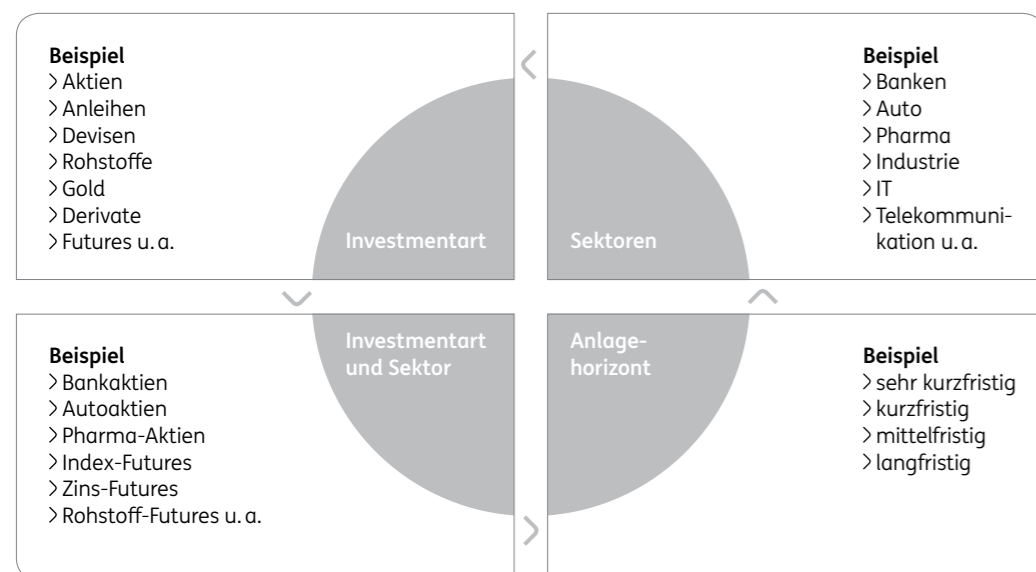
Beispiel
> Aktien
> Anleihen
> Devisen
> Rohstoffe
> Gold
> Derivate
> Futures u. a.

Investmentart

Sektoren

Beispiel
> Banken
> Auto
> Pharma
> Industrie
> IT
> Telekommunikation u. a.

Beispiel
> Bankaktien
> Autoaktien
> Pharma-Aktien
> Index-Futures
> Zins-Futures
> Rohstoff-Futures u. a.

Investmentart und Sektor

Anlagehorizont

Beispiel
> sehr kurzfristig
> kurzfristig
> mittelfristig
> langfristig